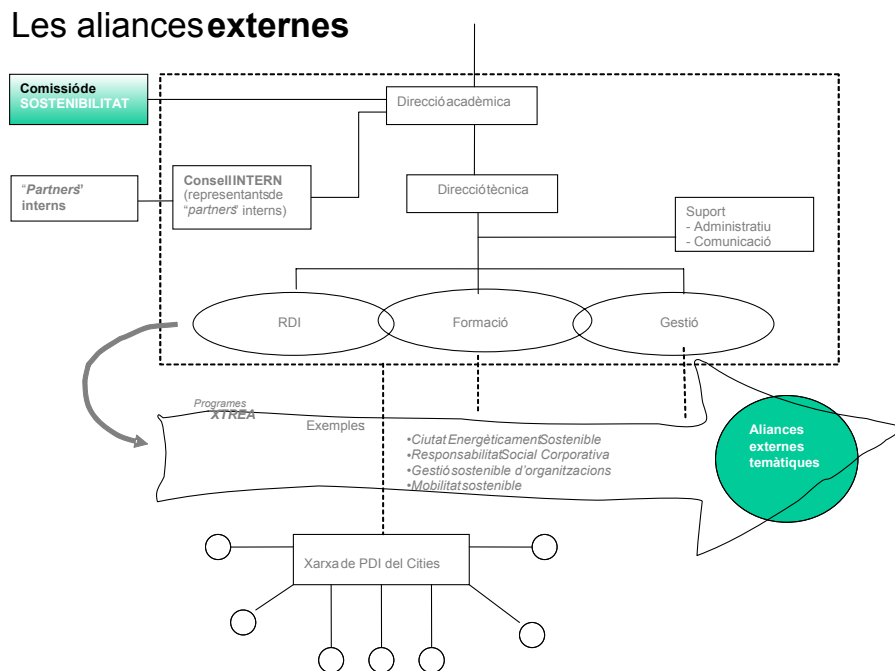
Les aliances externes

Comissió de SOSTENIBILITAT

Direcció acadèmica

"Partners" interns

Consell INTERN (representants de "partners" interns)

Direcció tècnica

Suport
- Administratiu
- Comunicació

RDI

Formació

Gestió

Programes XTREA

Exemples

•Ciutat Energèticament Sostenible
•Responsabilitat Social Corporativa
•Gestió sostenible d'organitzacions
•Mobilitat sostenible

Aliances externes temàtiques

Xarxa de PDI del Cities